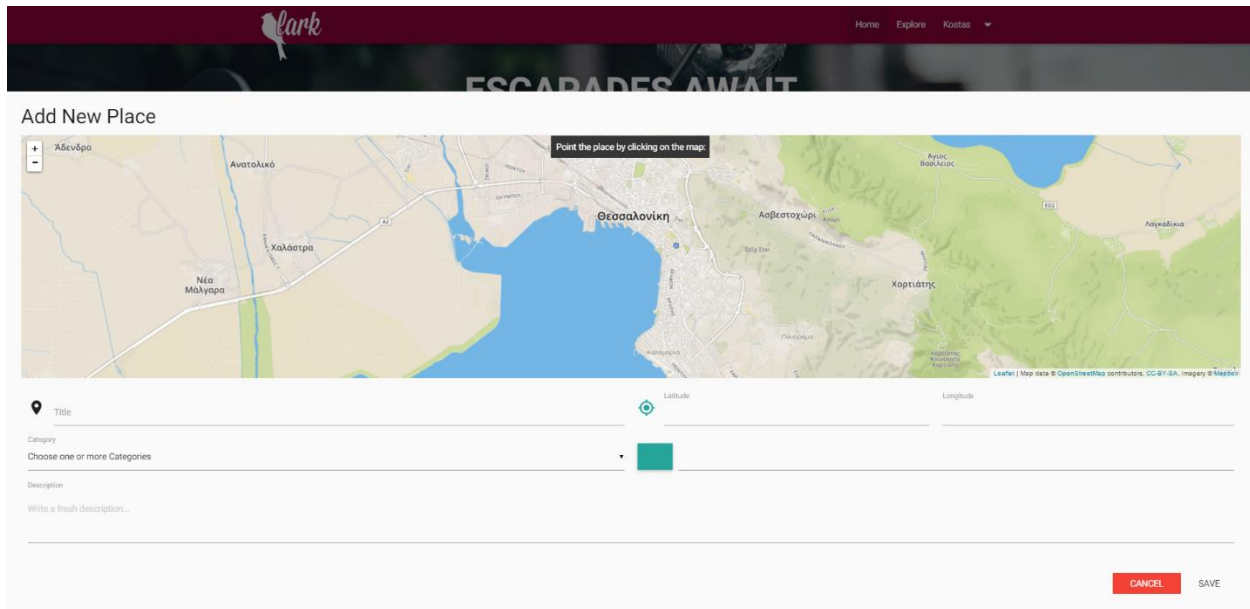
Lark

Home Explore Kostas

ESCAPADES AWAIT

Add New Place

+
-

Point the place by clicking on the map:

Άδενδρο
Ανατολικό
Χαλάστρα
Νέα Μάλγαρα
Θεσσαλονίκη
Ασβεστοχώρι
Άγιος Βασίλειος
Λαγκαδίκια
Χορτιάτης
Καλαμαριά
Πανόραμα

Leaflet | Map data © OpenStreetMap contributors, CC-BY-SA, Imagery © Mapbox

Title

Latitude

Longitude

Category

Choose one or more Categories

Description

Write a fresh description...

CANCEL SAVE